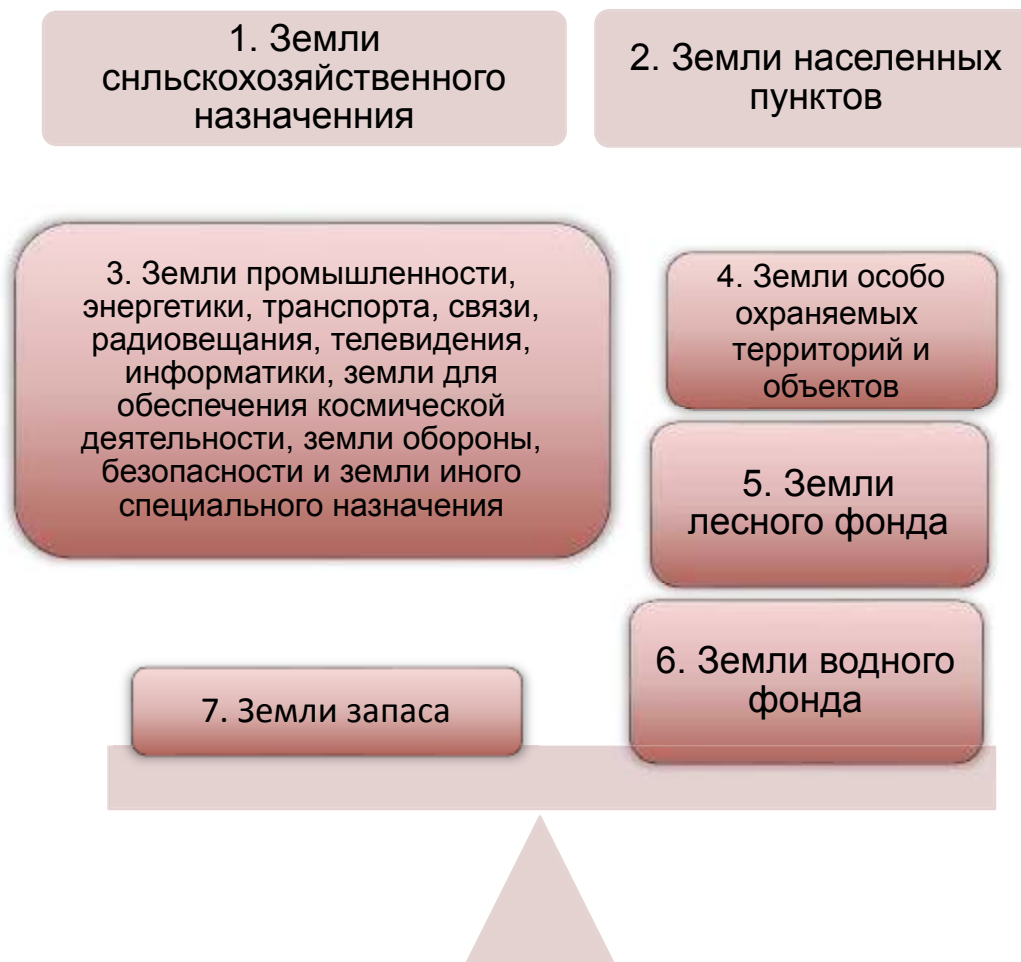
1. Земли снльскохозяйственного назначення

2. Земли населенных пунктов

3. Земли промышленности, энергетики, транспорта, связи, радиовещания, телевидения, информатики, земли для обеспечения космической деятельности, земли обороны, безопасности и земли иного специального назначения

4. Земли особо охраняемых территорий и объектов

5. Земли лесного фонда

6. Земли водного фонда

7. Земли запаса